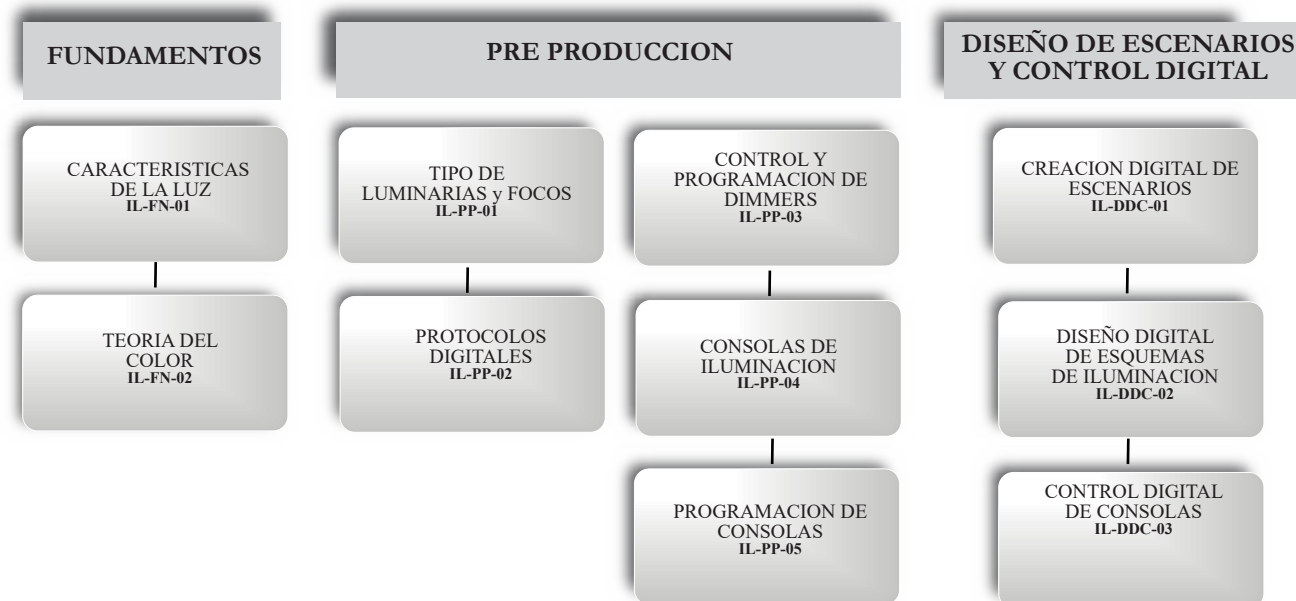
FUNDAMENTOS

CARACTERISTICAS DE LA LUZ
IL-FN-01

TEORIA DEL COLOR
IL-FN-02

PRE PRODUCCION

TIPO DE LUMINARIAS y FOCOS
IL-PP-01

PROTOCOLOS DIGITALES
IL-PP-02

CONTROL Y PROGRAMACION DE DIMMERS
IL-PP-03

CONSOLAS DE ILUMINACION
IL-PP-04

PROGRAMACION DE CONSOLAS
IL-PP-05

DISEÑO DE ESCENARIOS Y CONTROL DIGITAL

CREACION DIGITAL DE ESCENARIOS
IL-DDC-01

DISEÑO DIGITAL DE ESQUEMAS DE ILUMINACION
IL-DDC-02

CONTROL DIGITAL DE CONSOLAS
IL-DDC-03